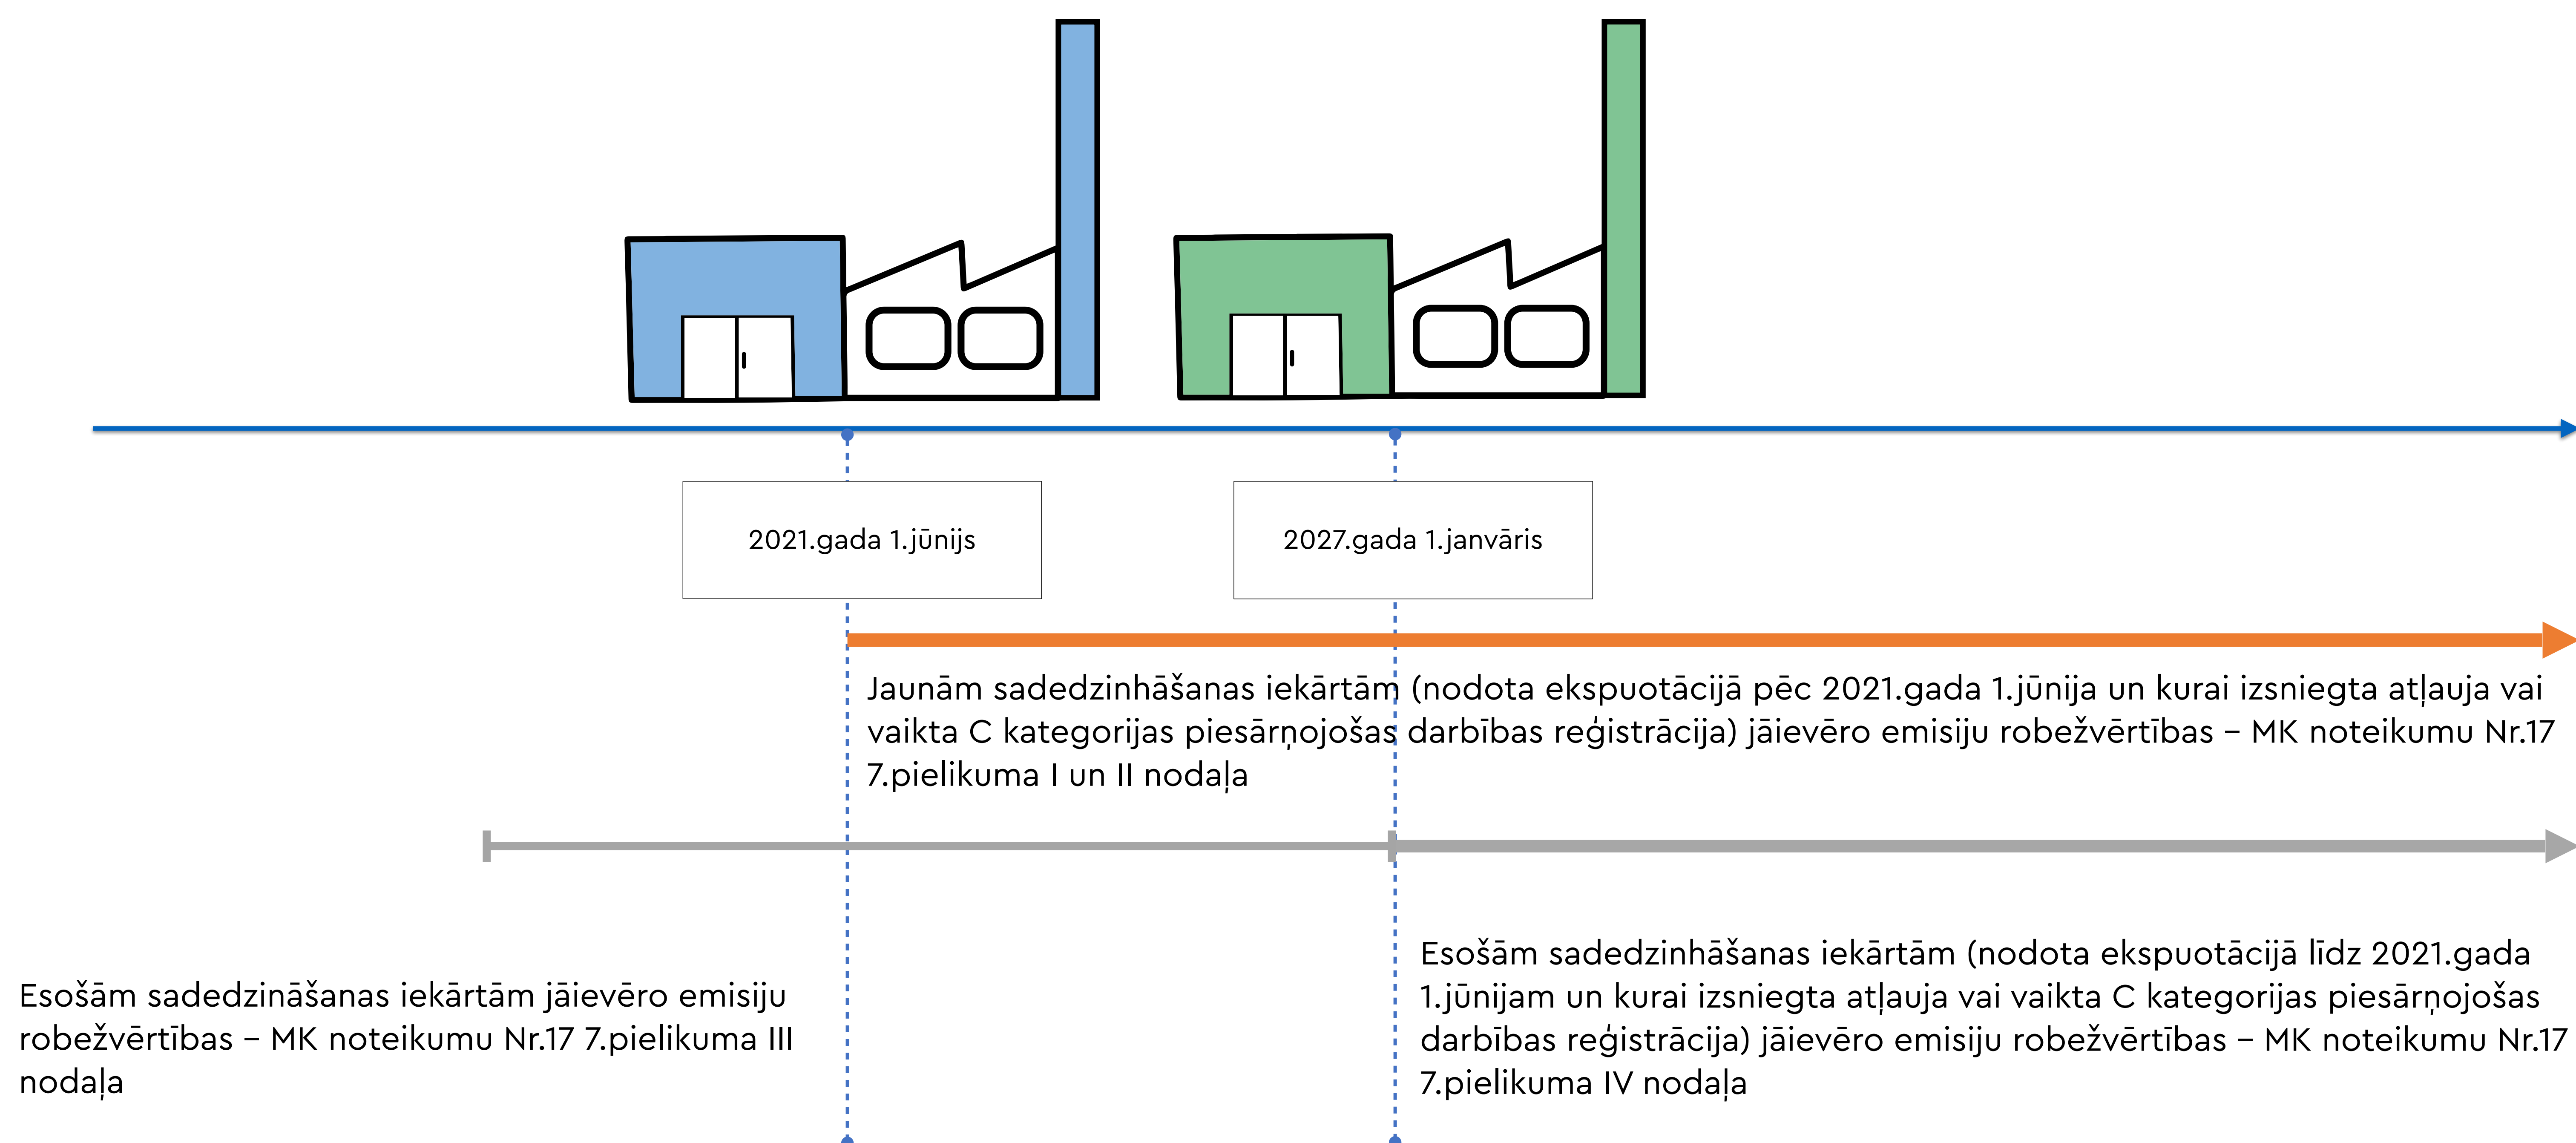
2021.gada 1.jūnijs

2027.gada 1.janvāris

Jaunām sadedzinhāšanas iekārtām (nodota ekspuotācijā pēc 2021.gada 1.jūnija un kurai izsniegta atļauja vai vaikta C kategorijas piesārņojošas darbības reģistrācija) jāievēro emisiju robežvērtības – MK noteikumu Nr.17 7.pielikuma I un II nodaļa

Esošām sadedzināšanas iekārtām jāievēro emisiju robežvērtības – MK noteikumu Nr.17 7.pielikuma III nodaļa

Esošām sadedzinhāšanas iekārtām (nodota ekspuotācijā līdz 2021.gada 1.jūnijam un kurai izsniegta atļauja vai vaikta C kategorijas piesārņojošas darbības reģistrācija) jāievēro emisiju robežvērtības – MK noteikumu Nr.17 7.pielikuma IV nodaļa